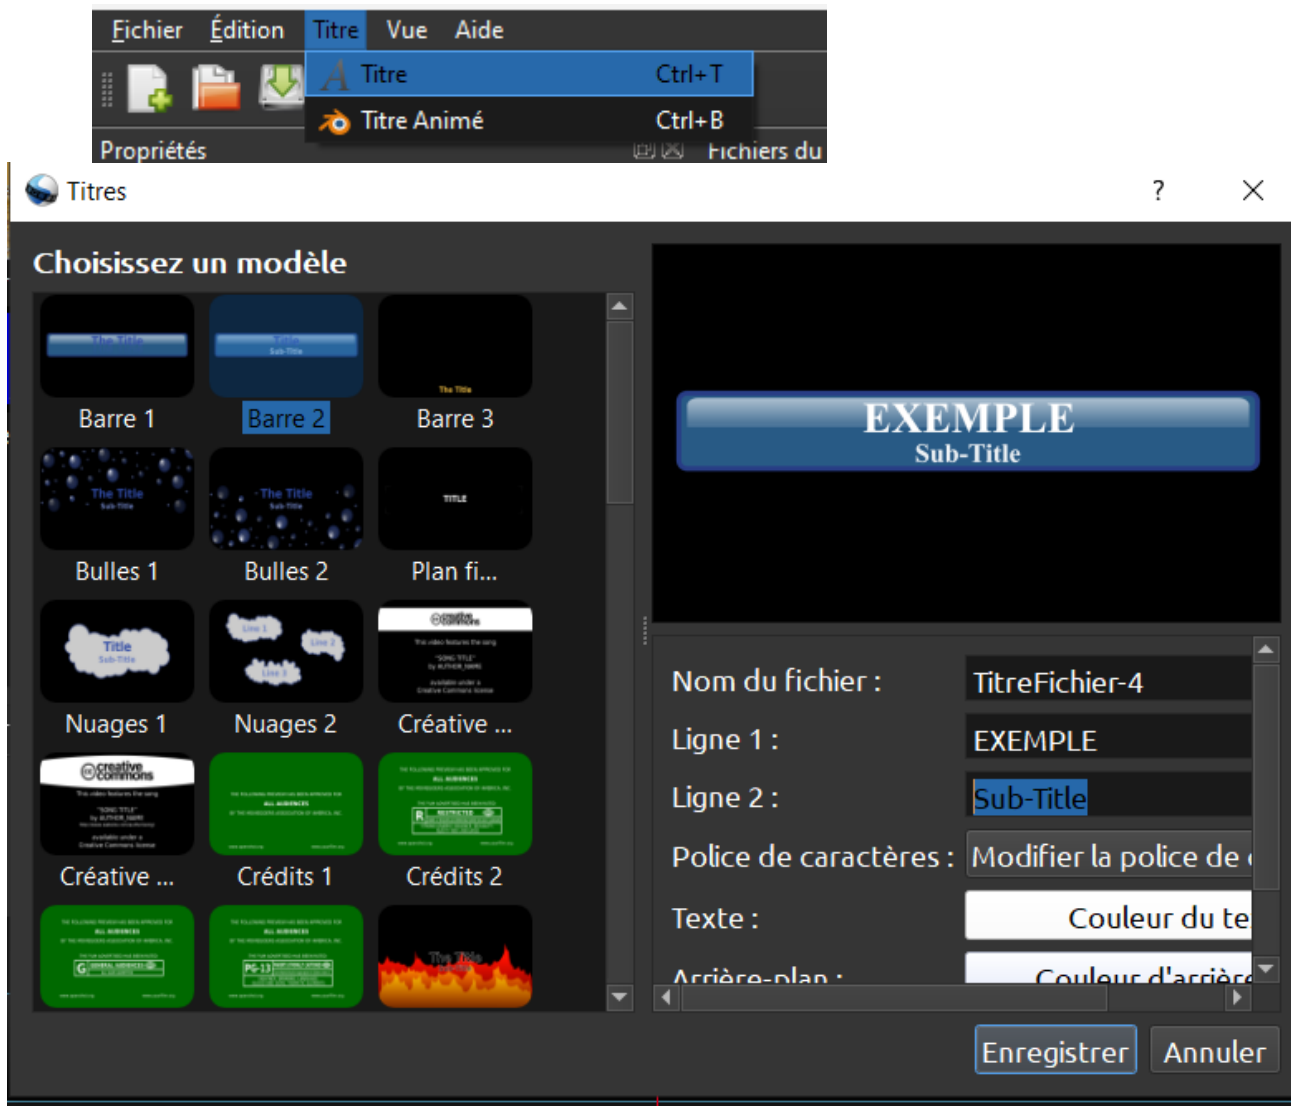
Fichier Édition Titre Vue Aide

Titre Ctrl+T

Titre Animé Ctrl+B

Propriétés

Fichiers du

Titres

?

Choisissez un modèle

The Title

Barre 1

Title
Sub-Title

Barre 2

The Title

Barre 3

The Title
Sub-Title

Bulles 1

The Title
Sub-Title

Bulles 2

TITLE

Plan fi...

Title
Sub-Title

Nuages 1

Line 1
Line 2
Line 3

Nuages 2

Créative ...

Créative ...

Crédits 1

Crédits 2

The Title

EXEMPLE
Sub-Title

Nom du fichier : TitreFichier-4

Ligne 1 : EXEMPLE

Ligne 2 : Sub-Title

Police de caractères : Modifier la police de

Texte : Couleur du te

Arrière-plan : Couleur d'arrière

Enregistrer

Annuler